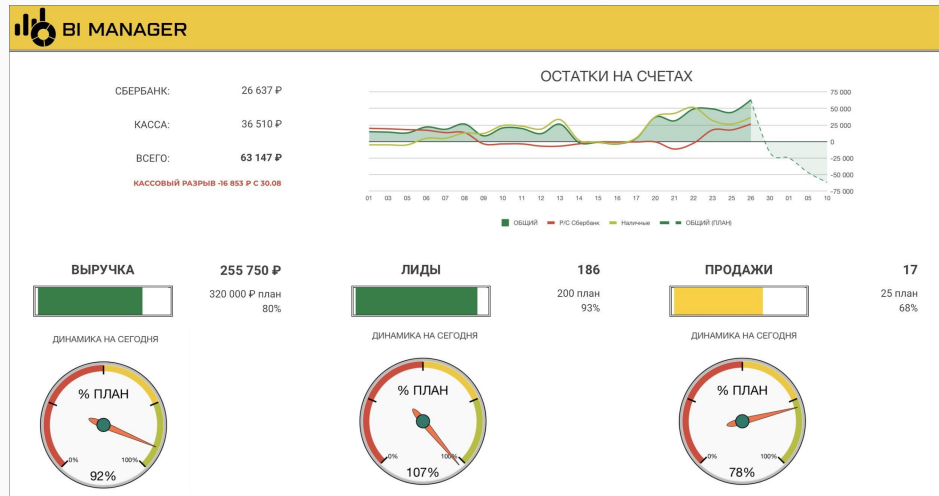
BI MANAGER

СБЕРБАНК: 26 637 ₽

КАССА: 36 510 ₽

ВСЕГО: 63 147 ₽

КАССОВЫЙ РАЗРЫВ -16 853 ₽ С 30.08

ОСТАТКИ НА СЧЕТАХ

75 000
50 000
25 000
0
-25 000
-50 000
-75 000

01 03 05 06 07 08 09 10 11 12 13 14 15 16 17 20 21 22 23 24 26 30 01 05 10

ОБЩИЙ Р/С Сбербанк Наличные ОБЩИЙ (ПЛАН)

ВЫРУЧКА 255 750 ₽
320 000 ₽ план
80%

ДИНАМИКА НА СЕГОДНЯ
% ПЛАН
0% 100%
92%

ЛИДЫ 186
200 план
93%

ДИНАМИКА НА СЕГОДНЯ
% ПЛАН
0% 100%
107%

ПРОДАЖИ 17
25 план
68%

ДИНАМИКА НА СЕГОДНЯ
% ПЛАН
0% 100%
78%